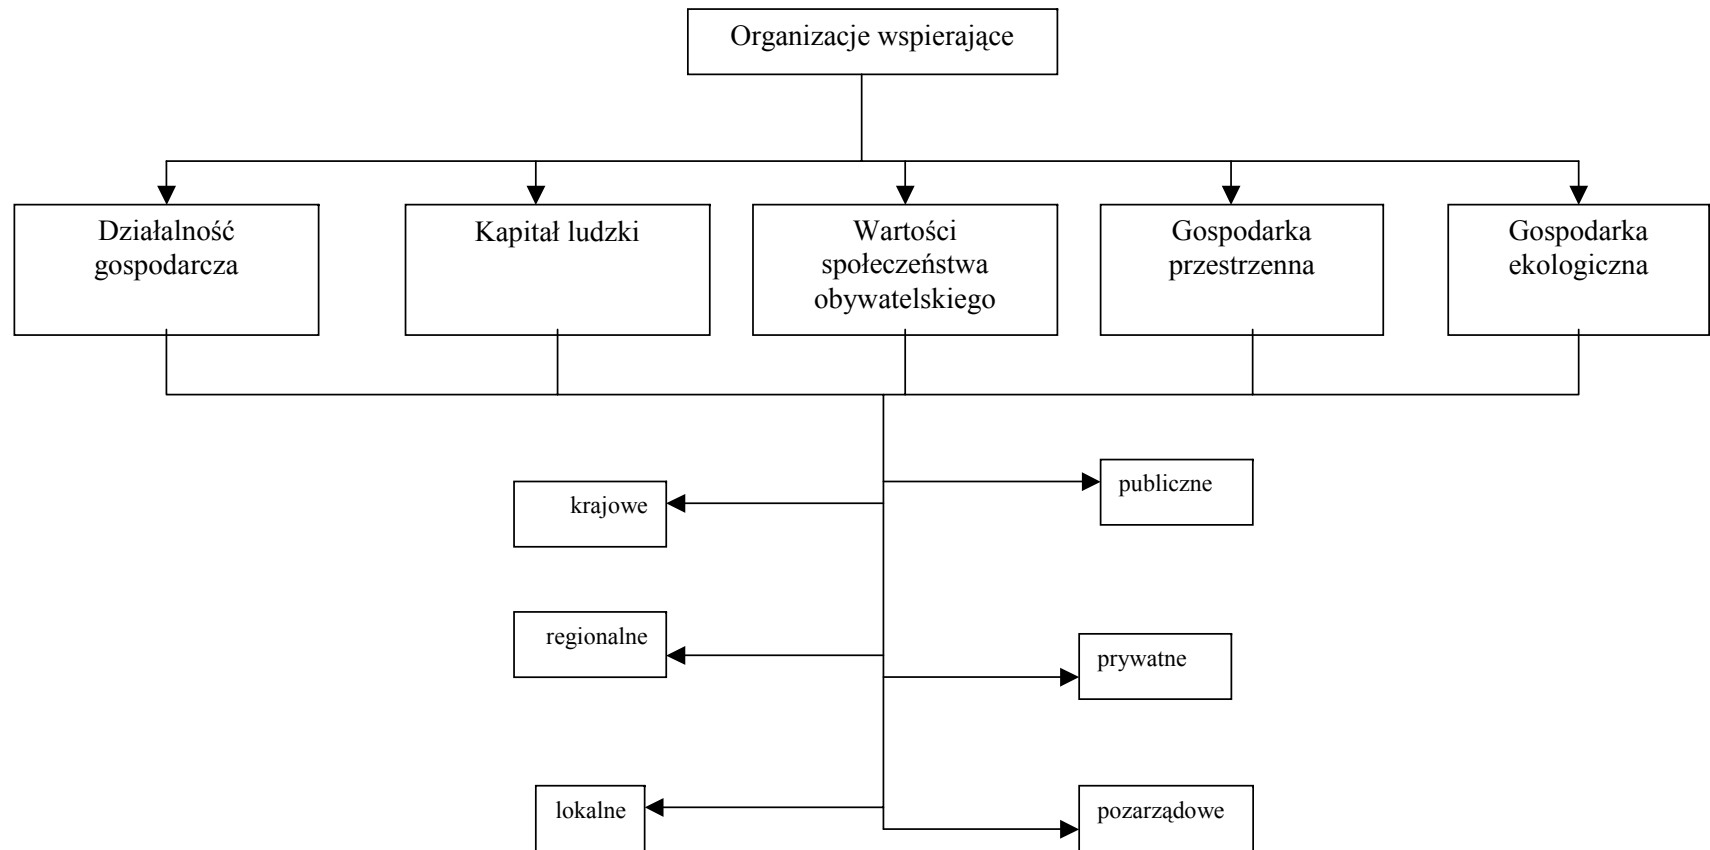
Organizacje wspierające

Działalność gospodarcza

Kapitał ludzki

Wartości społeczeństwa obywatelskiego

Gospodarka przestrzenna

Gospodarka ekologiczna

krajowe

publiczne

regionalne

prywatne

lokalne

pozarządowe